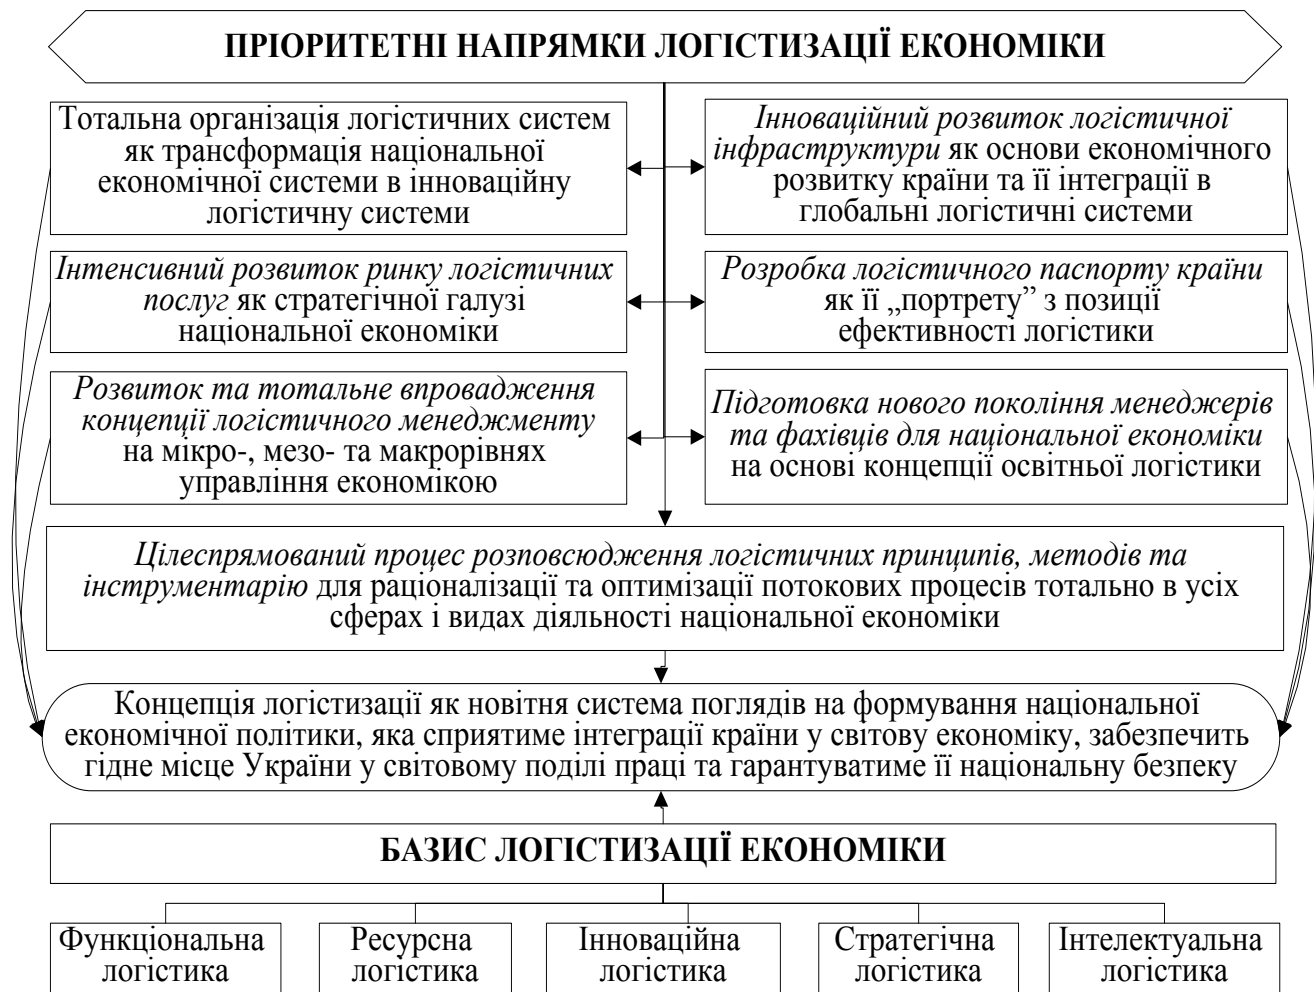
ПРІОРИТЕТНІ НАПРЯМКИ ЛОГІСТИЗАЦІЇ ЕКОНОМІКИ

Тотальна організація логістичних систем як трансформація національної економічної системи в інноваційну логістичну системи

Інноваційний розвиток логістичної інфраструктури як основи економічного розвитку країни та її інтеграції в глобальні логістичні системи

Інтенсивний розвиток ринку логістичних послуг як стратегічної галузі національної економіки

Розробка логістичного паспорту країни як її „портрету" з позиції ефективності логістики

Розвиток та тотальне впровадження концепції логістичного менеджменту на мікро-, мезо- та макрорівнях управління економікою

Підготовка нового покоління менеджерів та фахівців для національної економіки на основі концепції освітньої логістики

Цілеспрямований процес розповсюдження логістичних принципів, методів та інструментарію для раціоналізації та оптимізації потокових процесів тотально в усіх сферах і видах діяльності національної економіки

Концепція логістизації як новітня система поглядів на формування національної економічної політики, яка сприятиме інтеграції країни у світову економіку, забезпечить гідне місце України у світовому поділі праці та гарантуватиме її національну безпеку

БАЗИС ЛОГІСТИЗАЦІЇ ЕКОНОМІКИ

Функціональна логістика

Ресурсна логістика

Інноваційна логістика

Стратегічна логістика

Інтелектуальна логістика